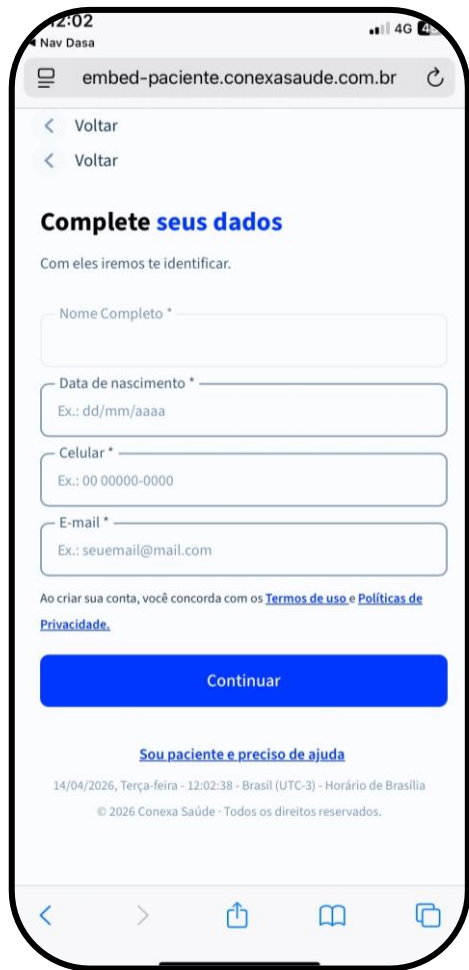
12:02
◂ Nav Dasa
4G

embed-paciente.conexasaude.com.br

< Voltar

< Voltar

Complete seus dados

Com eles iremos te identificar.

Nome Completo *

Data de nascimento *

Ex.: dd/mm/aaaa

Celular *

Ex.: 00 00000-0000

E-mail *

Ex.: seuemail@mail.com

Ao criar sua conta, você concorda com os Termos de uso e Políticas de Privacidade.

Continuar

Sou paciente e preciso de ajuda

14/04/2026, Terça-feira - 12:02:38 - Brasil (UTC-3) - Horário de Brasília

© 2026 Conexa Saúde · Todos os direitos reservados.